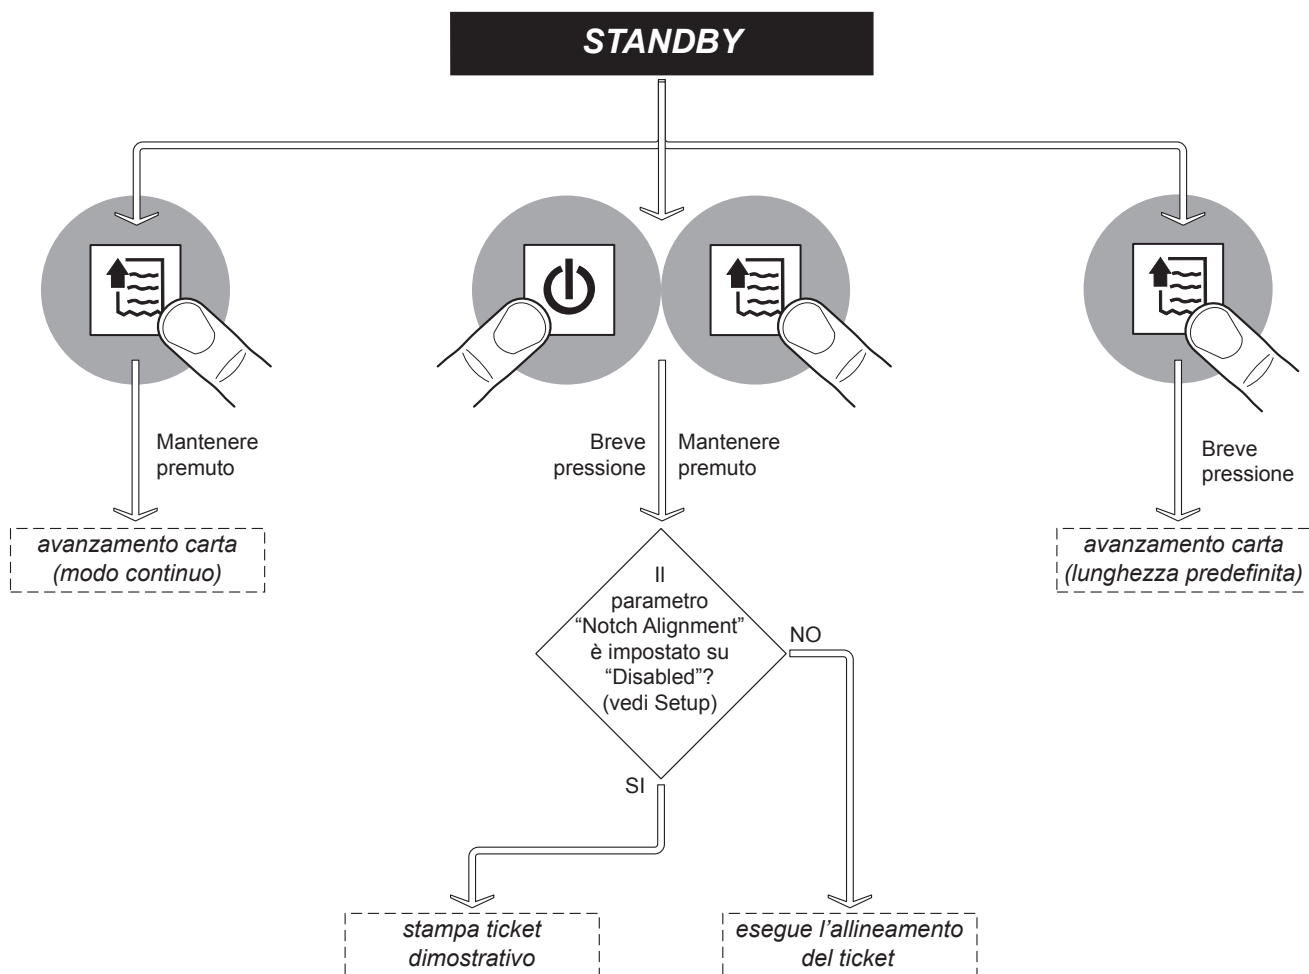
STANDBY

Mantenere premuto

avanzamento carta (modo continuo)

Breve pressione

Mantenere premuto

Il parametro “Notch Alignment” è impostato su “Disabled”? (vedi Setup)

NO

SI

stampa ticket dimostrativo

esegue l’allineamento del ticket

Breve pressione

avanzamento carta (lunghezza predefinita)